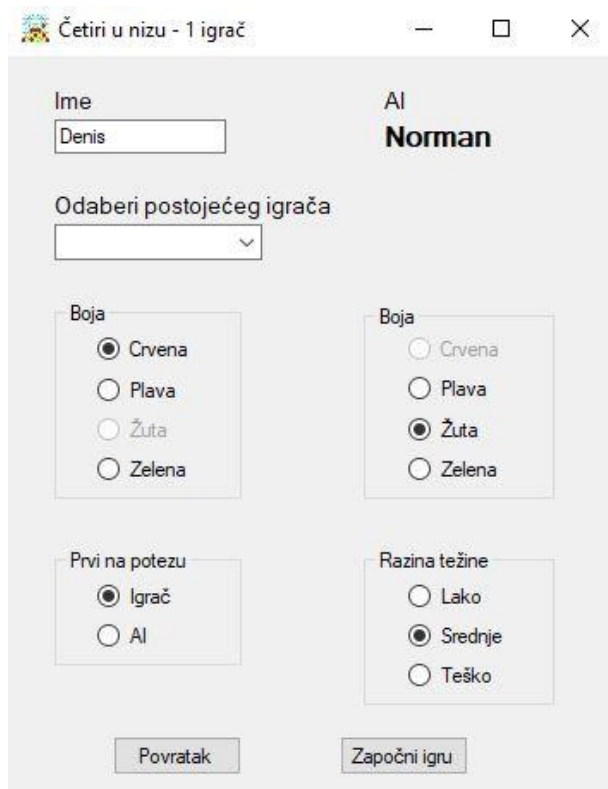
Četiri u nizu - 1 igrač

Ime
Denis

AI
Norman

Odaberi postojećeg igrača

Boja
Crvena
Plava
Žuta
Zelena

Boja
Crvena
Plava
Žuta
Zelena

Prvi na potezu
Igrač
AI

Razina težine
Lako
Srednje
Teško

Povratak
Započni igru